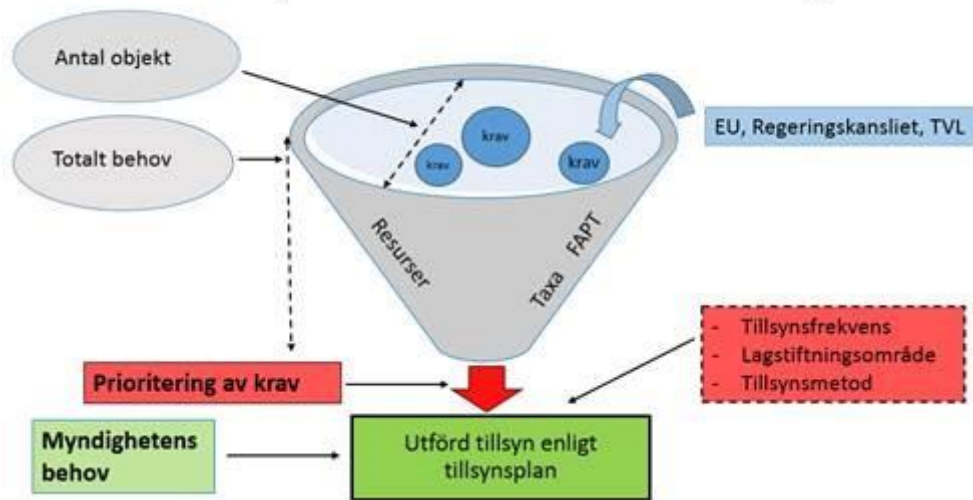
Antal objekt

Totalt behov

krav

krav

krav

EU, Regeringskansliet, TVL

Resurser

Taxa FAPT

- Tillsynsfrekvens
- Lagstiftningsområde
- Tillsynsmetod

Prioritering av krav

Myndighetens behov

Utförd tillsyn enligt tillsynsplan